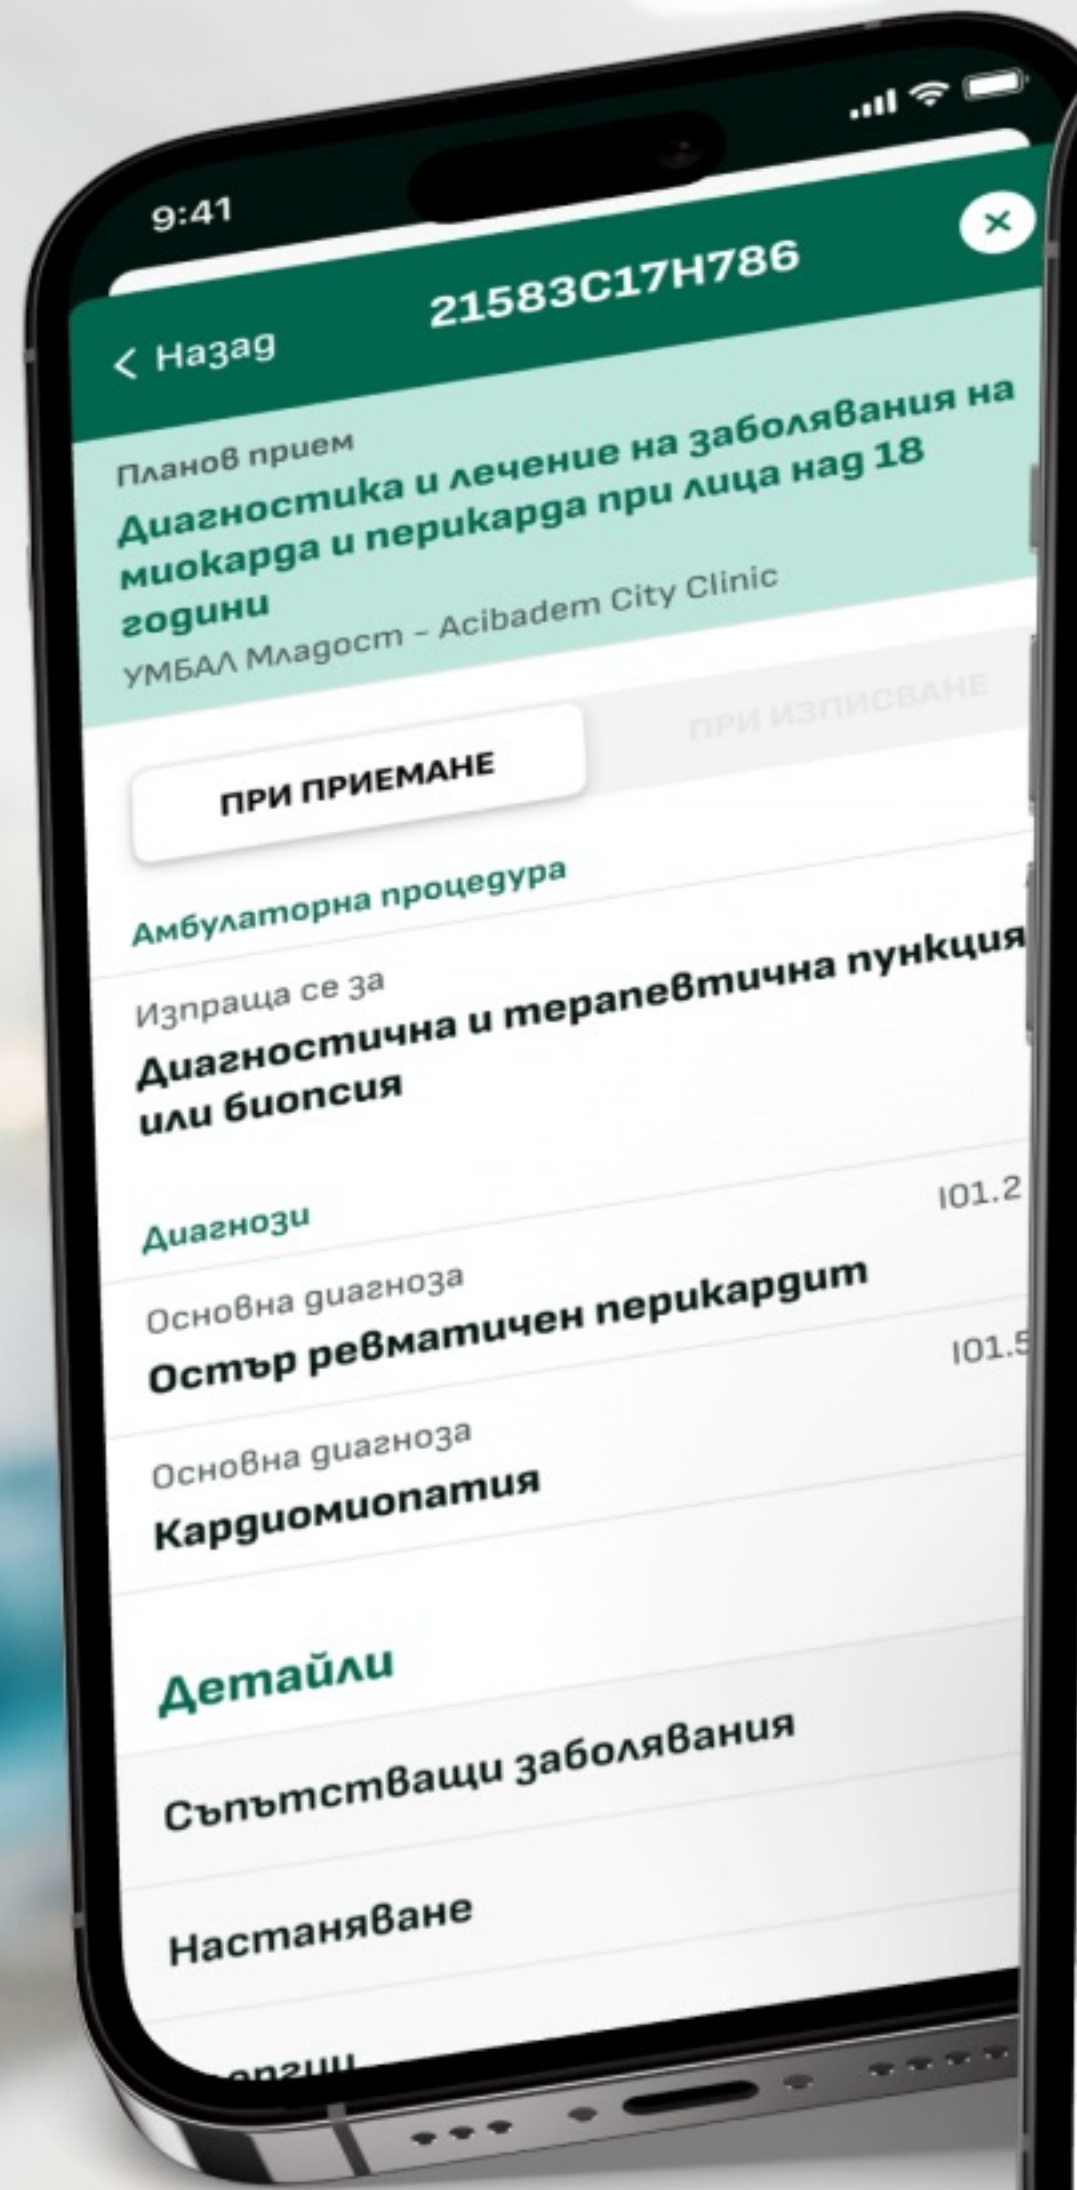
9:41

< Назад

21583C17H786

Планов прием

Диагностика и лечение на заболявания на миокарда и перикарда при лица над 18 години

УМБАЛ Младост - Acibadem City Clinic

ПРИ ПРИЕМАНЕ

ПРИ ИЗПИСВАНЕ

Амбулаторна процедура

Изпраща се за

Диагностична и терапевтична пункция или биопсия

Диагнози

I01.2

Основна диагноза

Остър ревматичен перикардит

I01.5

Основна диагноза

Кардиомиопатия

Детайли

Съпътстващи заболявания

Настаняване

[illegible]